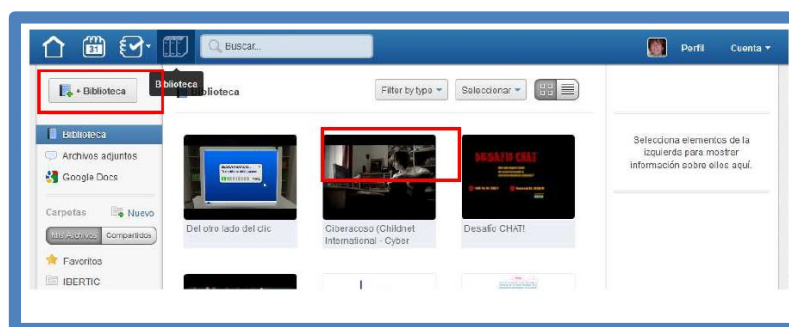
Buscar...

Perfil

Cuenta ▾

+ Biblioteca

Biblioteca

Biblioteca

Filter by type ▾

Seleccionar ▾

Biblioteca

Archivos adjuntos

Google Docs

Carpetas

Nuevo

Mis Archivos

Compartidos

Favoritos

IBERTIC

Del otro lado del clic

Ciberacoso (Childnet International - Cyber

Desafío CHAT!

DESAFÍO CHAT

Selecciona elementos de la izquierda para mostrar información sobre ellos aquí.